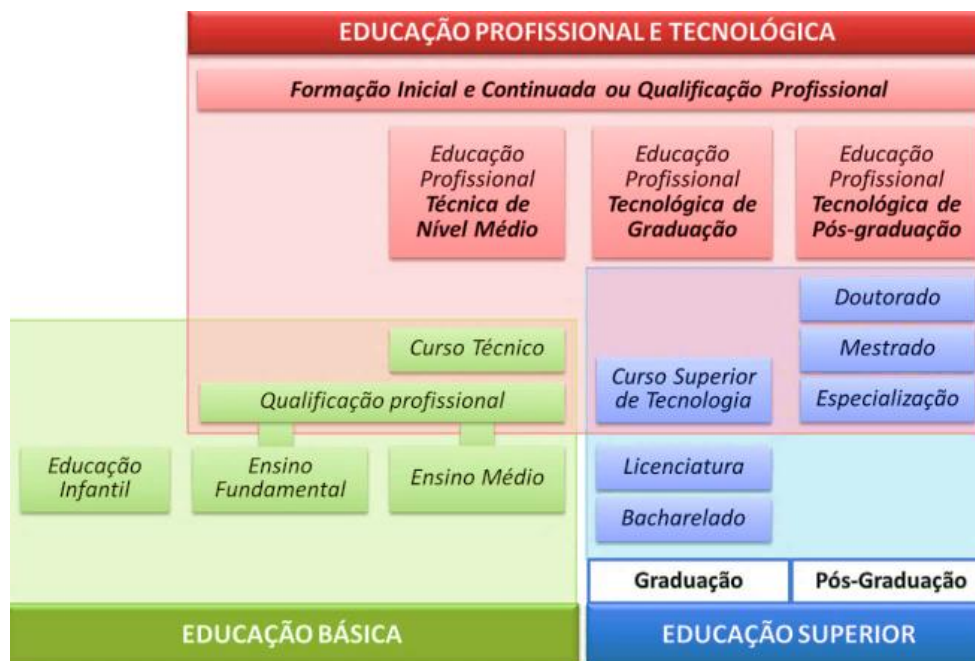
EDUCAÇÃO PROFISSIONAL E TECNOLÓGICA

Formação Inicial e Continuada ou Qualificação Profissional

Educação Profissional Técnica de Nível Médio

Educação Profissional Tecnológica de Graduação

Educação Profissional Tecnológica de Pós-graduação

Doutorado

Mestrado

Especialização

Curso Técnico

Curso Superior de Tecnologia

Qualificação profissional

Educação Infantil

Ensino Fundamental

Ensino Médio

Licenciatura

Bacharelado

Graduação

Pós-Graduação

EDUCAÇÃO BÁSICA

EDUCAÇÃO SUPERIOR